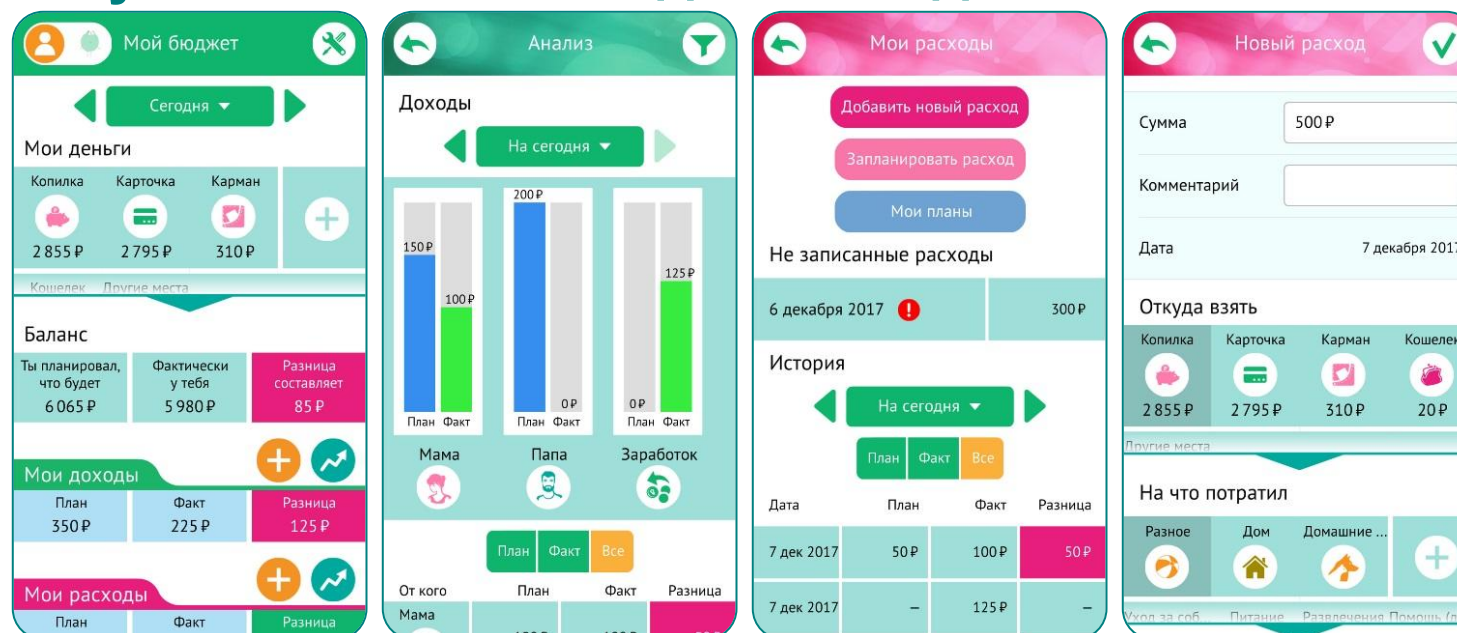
Мой бюджет

Сегодня

Мои деньги

Копилка 2 855 ₽
Карточка 2 795 ₽
Карман 310 ₽

Кошелек Другие места

Баланс

Ты планировал, что будет 6 065 ₽
Фактически у тебя 5 980 ₽
Разница составляет 85 ₽

Мои доходы

| План | Факт | Разница |
|---|---|---|
| 350 ₽ | 225 ₽ | 125 ₽ |

Мои расходы

| План | Факт | Разница |
|---|---|---|

Анализ

Доходы

На сегодня

150 ₽ 100 ₽ План Факт
200 ₽ 0 ₽ План Факт
0 ₽ 125 ₽ План Факт

Мама Папа Заработок

План Факт Все

| От кого | План | Факт | Разница |
|---|---|---|---|
| Мама | | | |

Мои расходы

Добавить новый расход

Запланировать расход

Мои планы

Не записанные расходы

6 декабря 2017 ! 300 ₽

История

На сегодня

План Факт Все

| Дата | План | Факт | Разница |
|---|---|---|---|
| 7 дек 2017 | 50 ₽ | 100 ₽ | 50 ₽ |
| 7 дек 2017 | – | 125 ₽ | – |

Новый расход

Сумма 500 ₽

Комментарий

Дата 7 декабря 201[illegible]

Откуда взять

Копилка 2 855 ₽
Карточка 2 795 ₽
Карман 310 ₽
Кошелек 20 ₽

Другие места

На что потратил

Разное Дом Домашние ...

Уход за соб... Питание Развлечения Помощь (д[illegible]